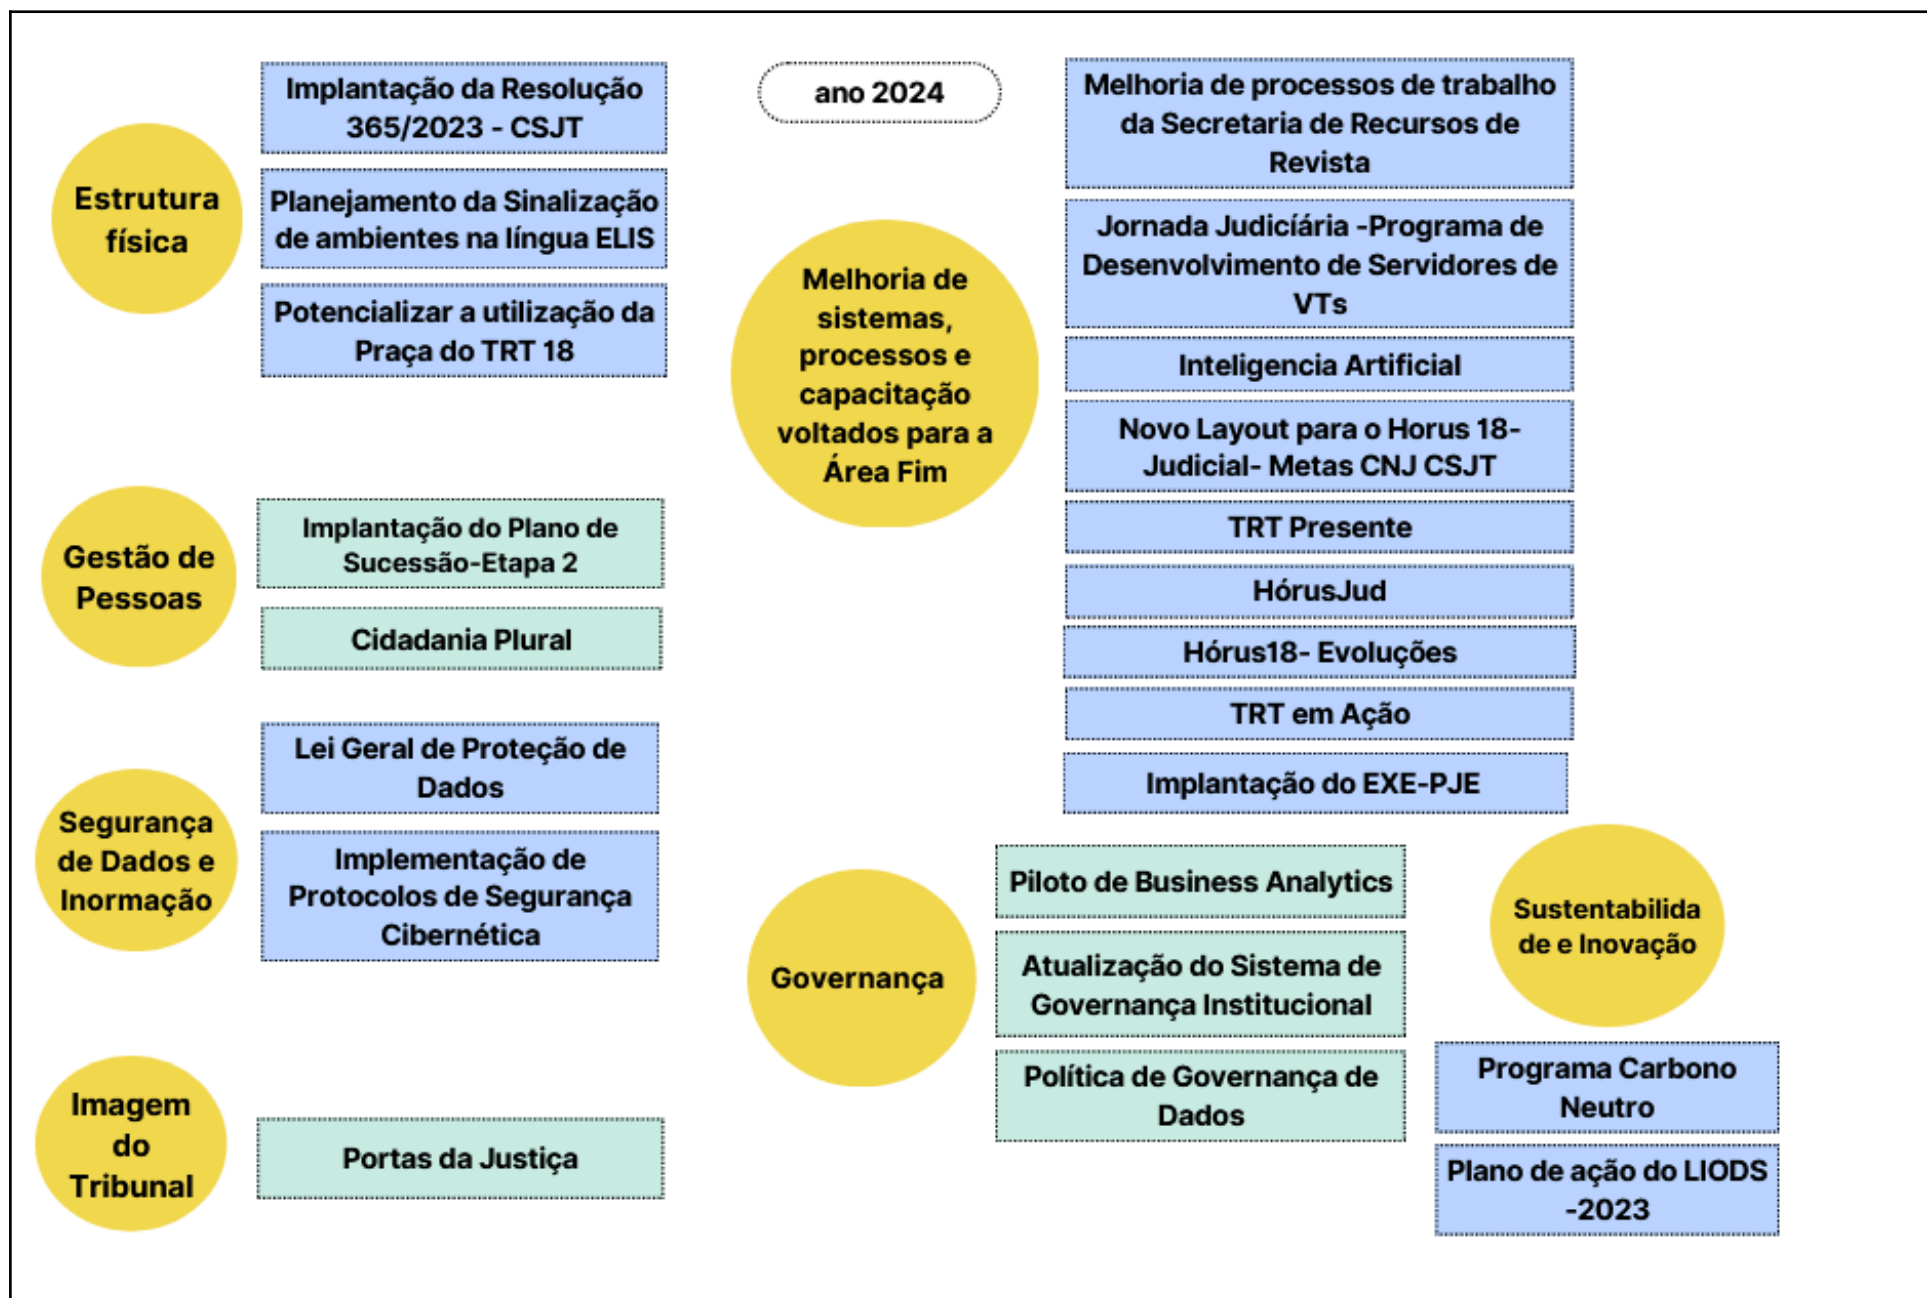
ano 2024

Estrutura física

Implantação da Resolução 365/2023 - CSJT

Planejamento da Sinalização de ambientes na língua ELIS

Potencializar a utilização da Praça do TRT 18

Gestão de Pessoas

Implantação do Plano de Sucessão-Etapa 2

Cidadania Plural

Segurança de Dados e Inormação

Lei Geral de Proteção de Dados

Implementação de Protocolos de Segurança Cibernética

Imagem do Tribunal

Portas da Justiça

Melhoria de sistemas, processos e capacitação voltados para a Área Fim

Melhoria de processos de trabalho da Secretaria de Recursos de Revista

Jornada Judiciária -Programa de Desenvolvimento de Servidores de VTs

Inteligencia Artificial

Novo Layout para o Horus 18-Judicial- Metas CNJ CSJT

TRT Presente

HórusJud

Hórus18- Evoluções

TRT em Ação

Implantação do EXE-PJE

Governança

Piloto de Business Analytics

Atualização do Sistema de Governança Institucional

Política de Governança de Dados

Sustentabilida de e Inovação

Programa Carbono Neutro

Plano de ação do LIODS -2023